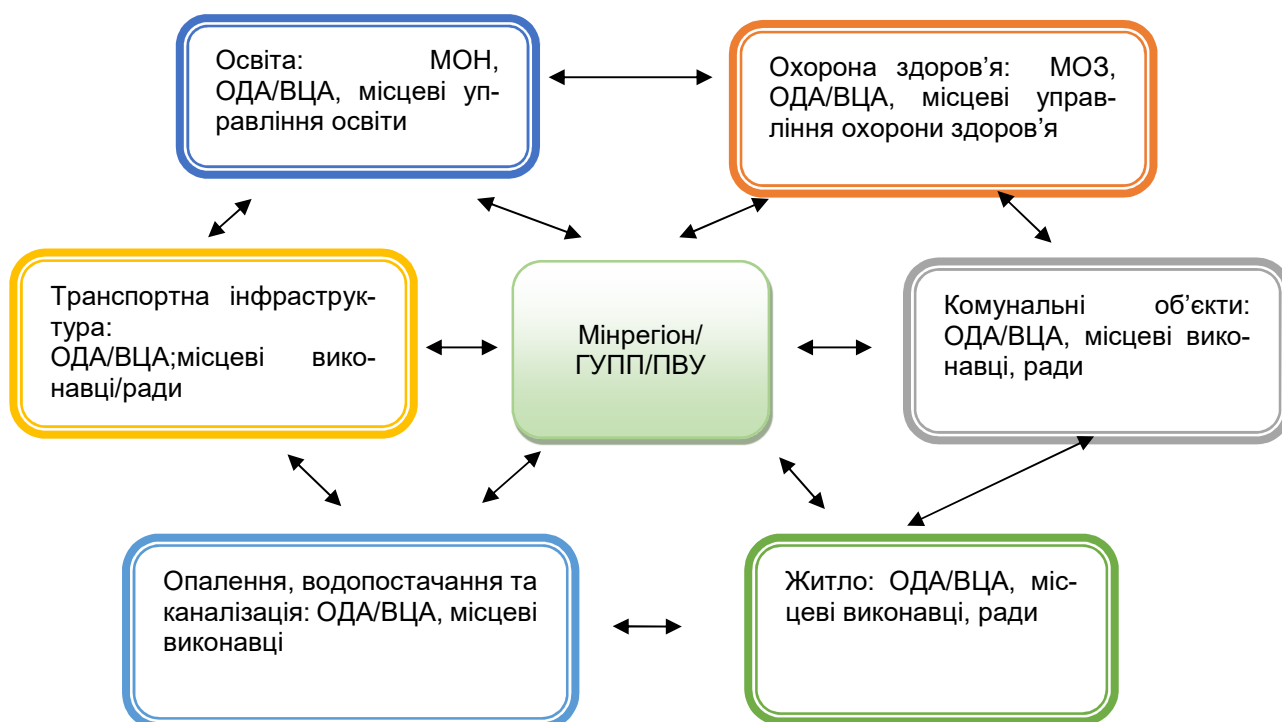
Освіта: МОН, ОДА/ВЦА, місцеві управління освіти

Охорона здоров'я: МОЗ, ОДА/ВЦА, місцеві управління охорони здоров'я

Транспортна інфраструктура: ОДА/ВЦА;місцеві виконавці/ради

Мінрегіон/ ГУПП/ПВУ

Комунальні об'єкти: ОДА/ВЦА, місцеві виконавці, ради

Опалення, водопостачання та каналізація: ОДА/ВЦА, місцеві виконавці

Житло: ОДА/ВЦА, місцеві виконавці, ради